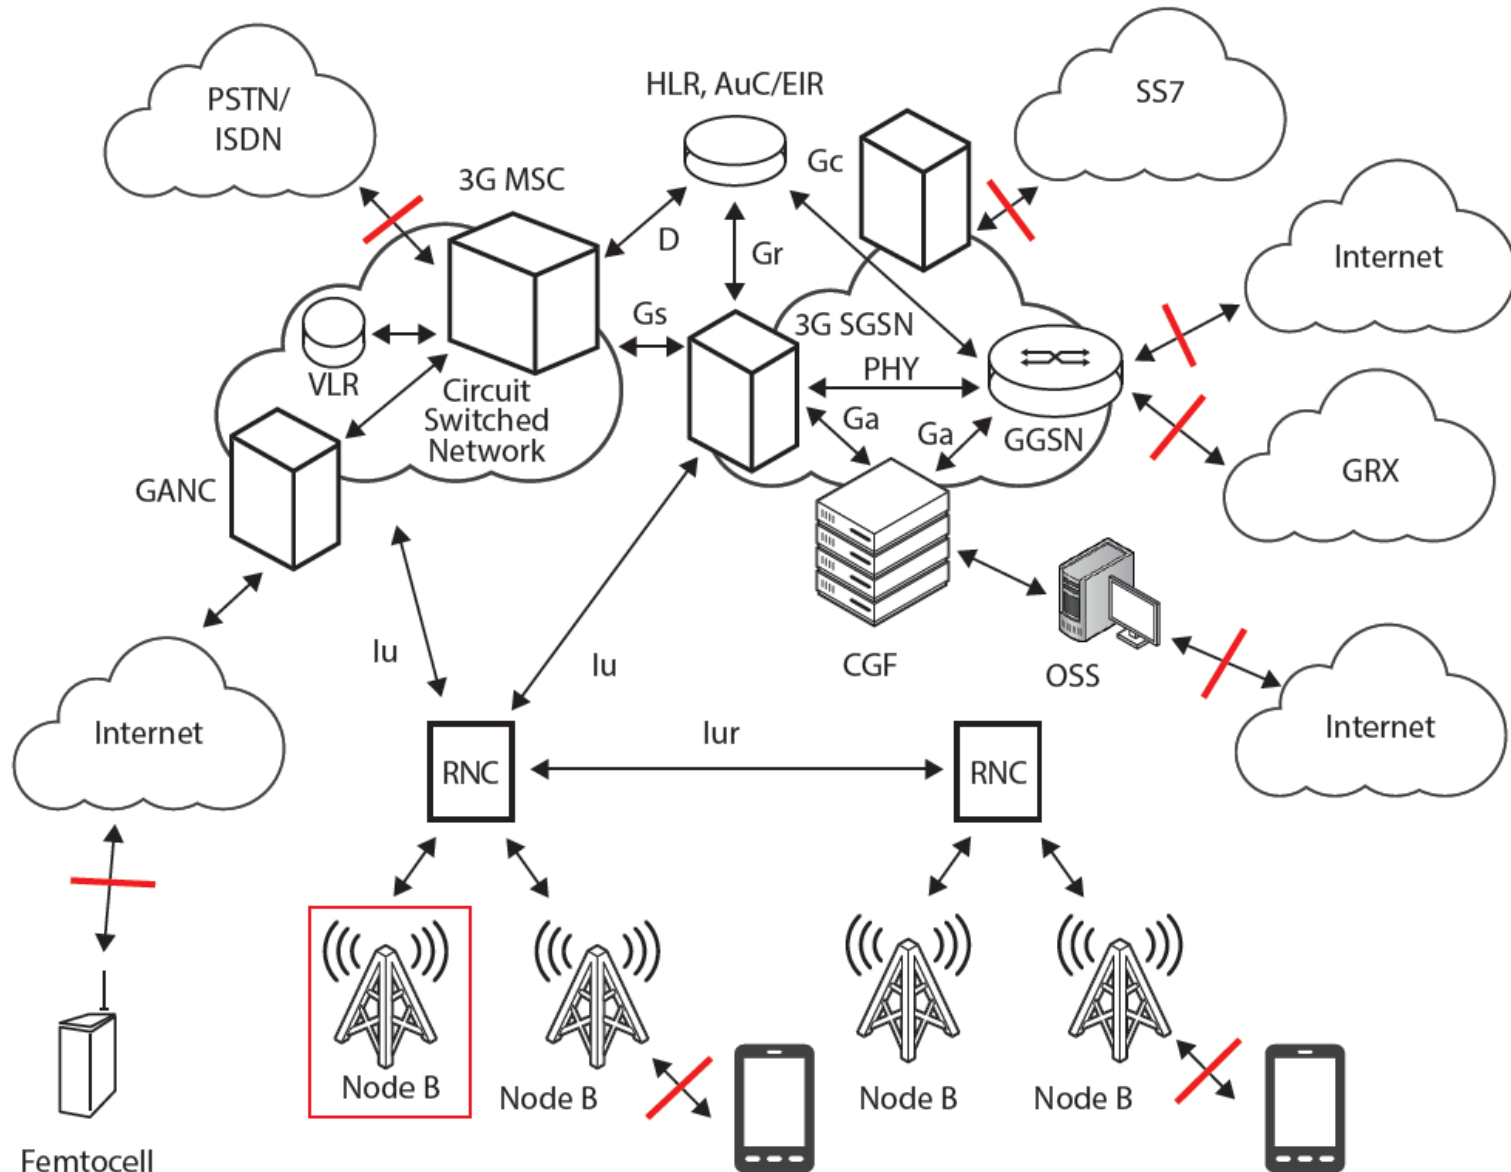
PSTN/
ISDN

HLR, AuC/EIR

SS7

3G MSC

Gc

D

Gr

Internet

VLR

Gs

3G SGSN

Circuit
Switched
Network

PHY

Ga

Ga

GGSN

GRX

GANC

CGF

OSS

Iu

Iu

Internet

Internet

Iur

RNC

RNC

Node B

Node B

Node B

Node B

Femtocell